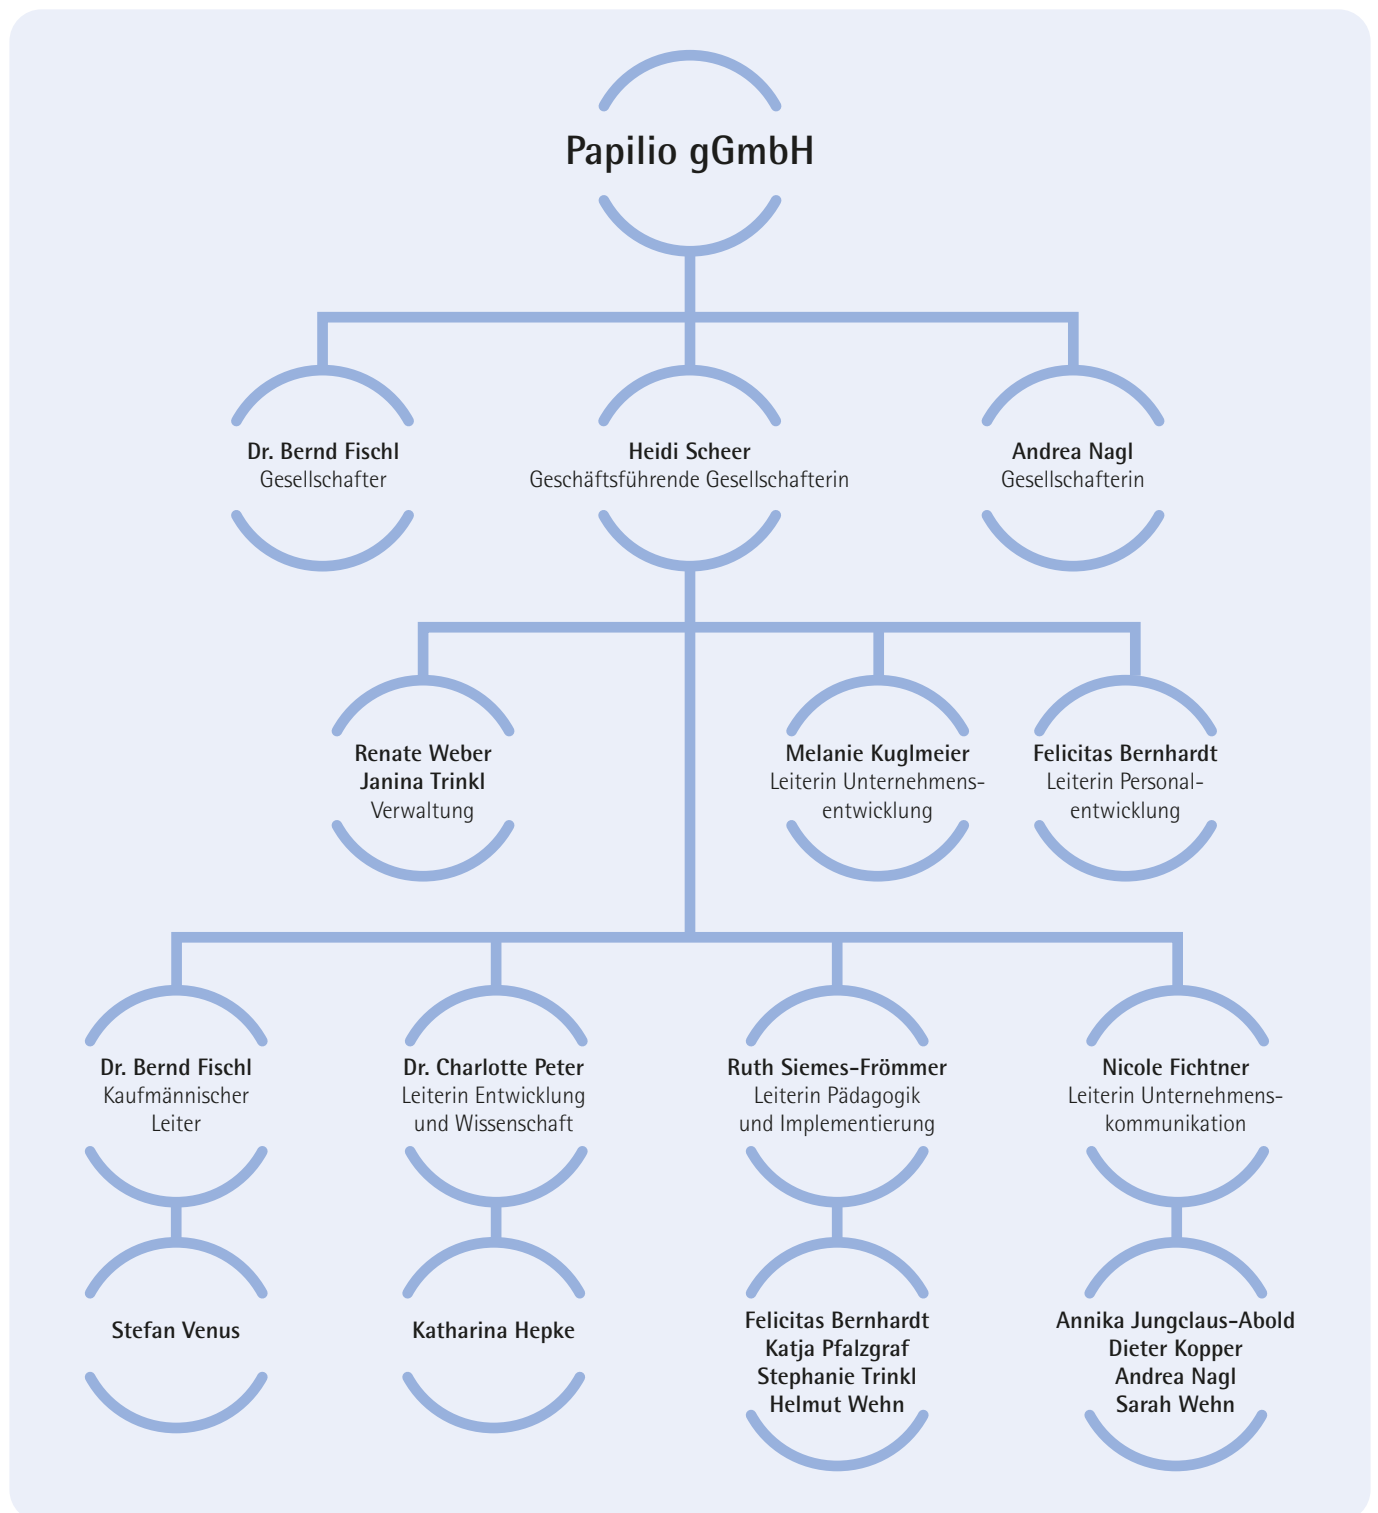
Papilio gGmbH

Dr. Bernd Fischl
Gesellschafter

Heidi Scheer
Geschäftsführende Gesellschafterin

Andrea Nagl
Gesellschafterin

Renate Weber
Janina Trinkl
Verwaltung

Melanie Kuglmeier
Leiterin Unternehmensentwicklung

Felicitas Bernhardt
Leiterin Personalentwicklung

Dr. Bernd Fischl
Kaufmännischer Leiter

Dr. Charlotte Peter
Leiterin Entwicklung und Wissenschaft

Ruth Siemes-Frömmer
Leiterin Pädagogik und Implementierung

Nicole Fichtner
Leiterin Unternehmenskommunikation

Stefan Venus

Katharina Hepke

Felicitas Bernhardt
Katja Pfalzgraf
Stephanie Trinkl
Helmut Wehn

Annika Jungclaus-Abold
Dieter Kopper
Andrea Nagl
Sarah Wehn